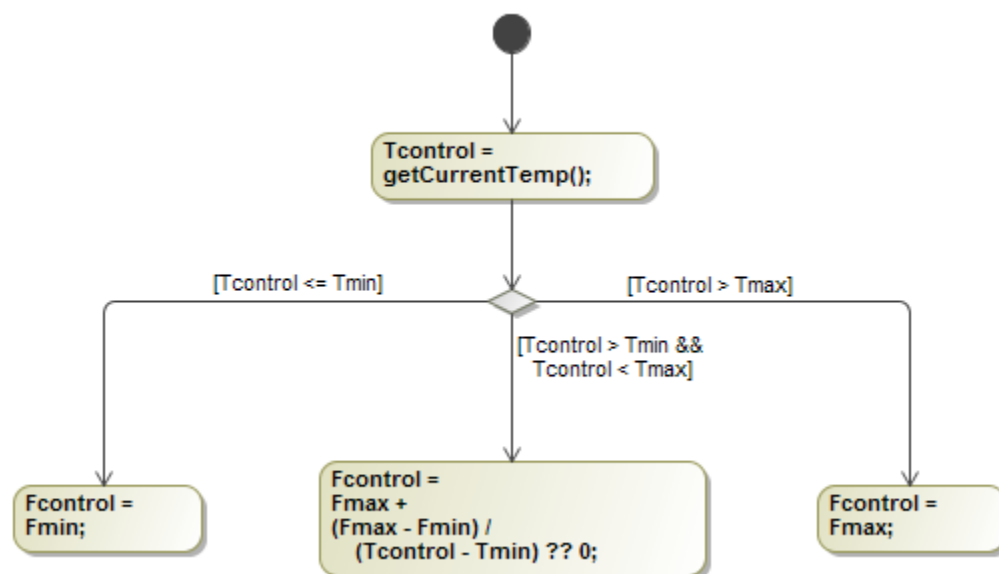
Tcontrol = getCurrentTemp();

[Tcontrol <= Tmin]

[Tcontrol > Tmax]

[Tcontrol > Tmin && Tcontrol < Tmax]

Fcontrol = Fmin;

Fcontrol = Fmax + (Fmax - Fmin) / (Tcontrol - Tmin) ?? 0;

Fcontrol = Fmax;